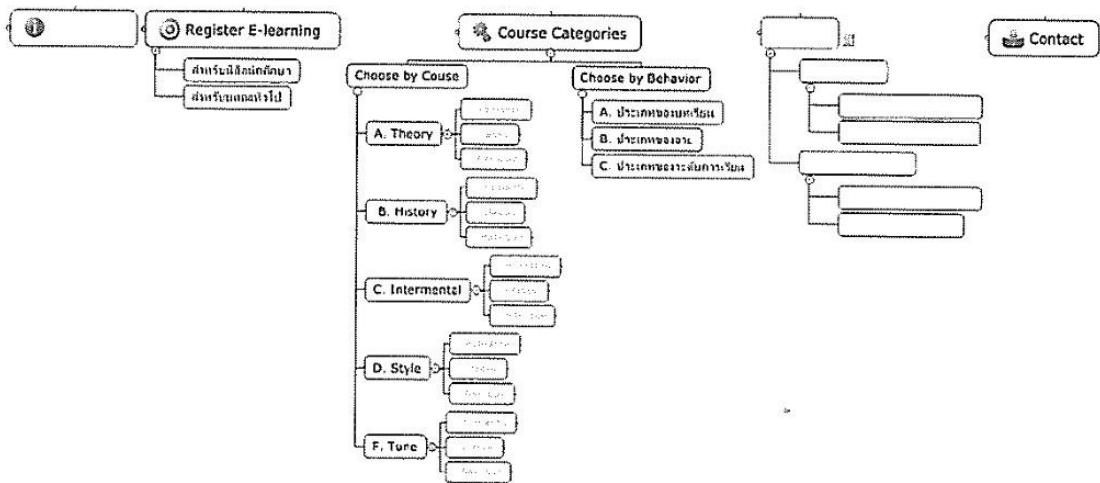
Register E-learning

สำหรับนิสิตนักศึกษา

สำหรับบุคคลทั่วไป

Course Categories

Choose by Couse

A. Theory

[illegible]

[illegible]

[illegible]

B. History

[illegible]

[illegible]

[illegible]

C. Intermental

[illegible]

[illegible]

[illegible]

D. Style

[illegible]

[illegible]

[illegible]

F. Tune

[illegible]

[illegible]

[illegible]

Choose by Behavior

A. ประเภทของบทเรียน

B. ประเภทของเวลา

C. ประเภทของระดับการเรียน

Contact